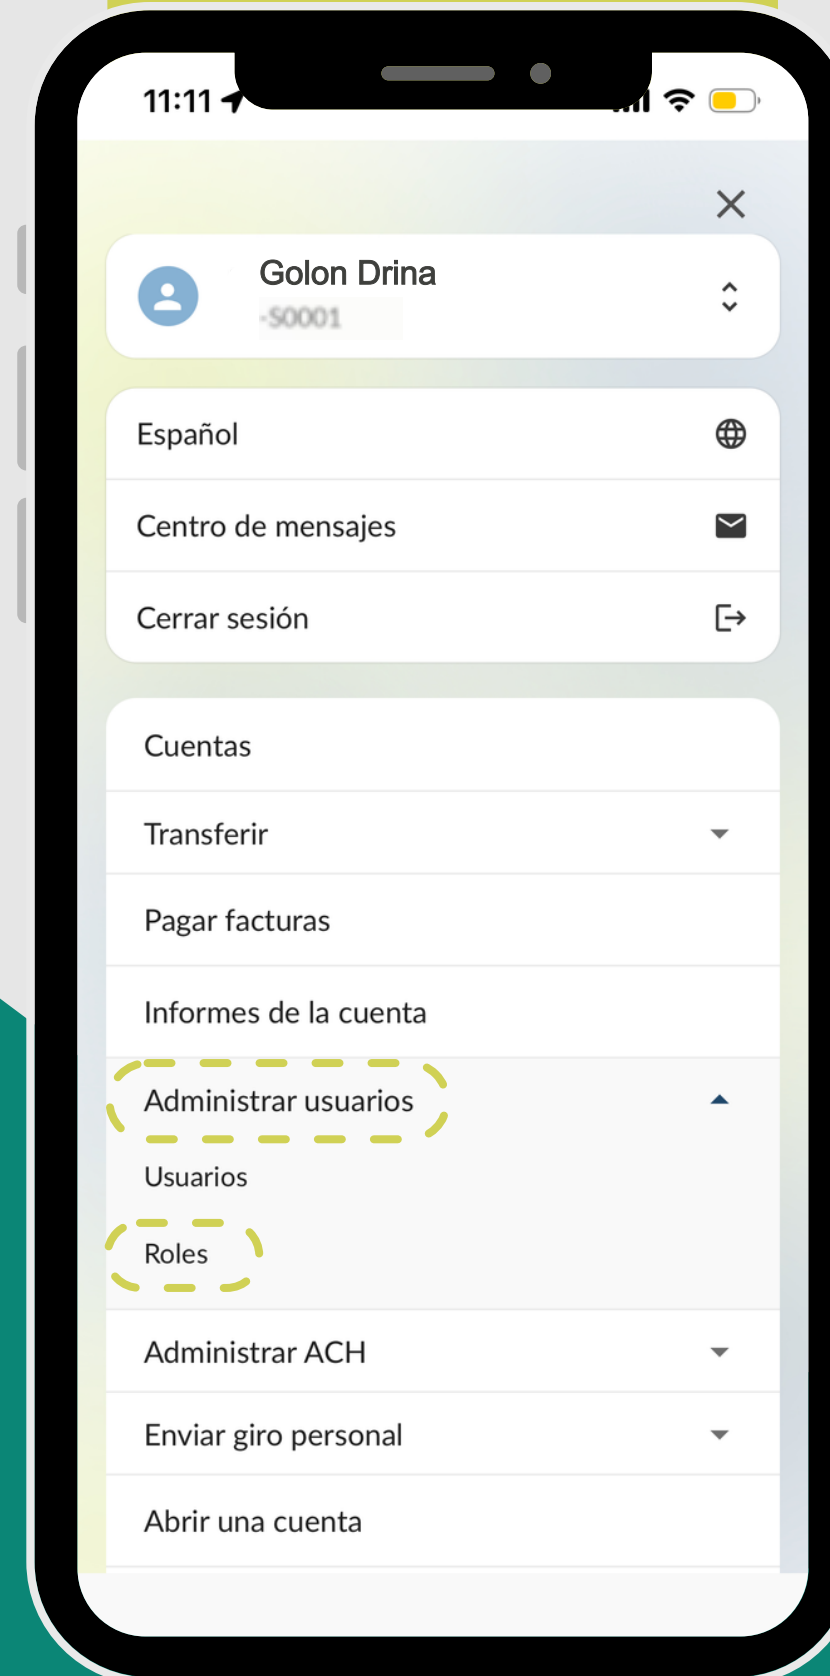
11:11

Golon Drina
-S0001

Español

Centro de mensajes

Cerrar sesión

Cuentas

Transferir

Pagar facturas

Informes de la cuenta

Administrar usuarios

Usuarios

Roles

Administrar ACH

Enviar giro personal

Abrir una cuenta